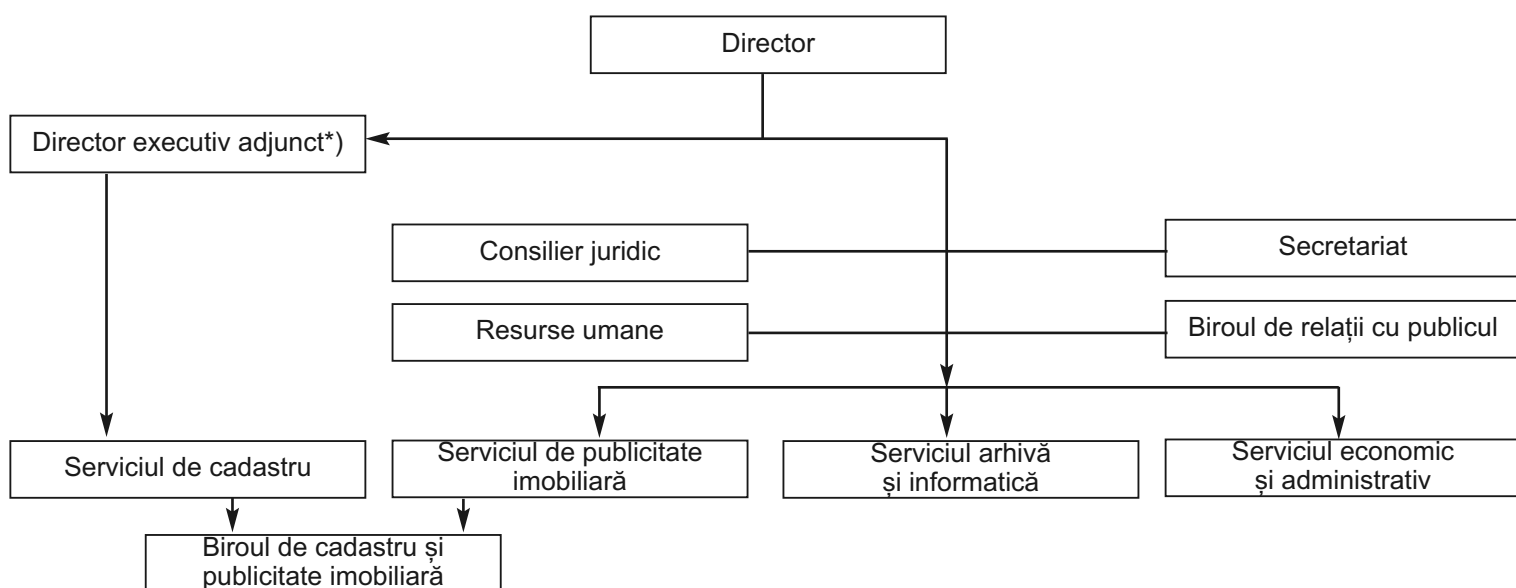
Director

Director executiv adjunct*)

Consilier juridic

Secretariat

Resurse umane

Biroul de relații cu publicul

Serviciul de cadastru

Serviciul de publicitate imobiliară

Serviciul arhivă și informatică

Serviciul economic și administrativ

Biroul de cadastru și publicitate imobiliară